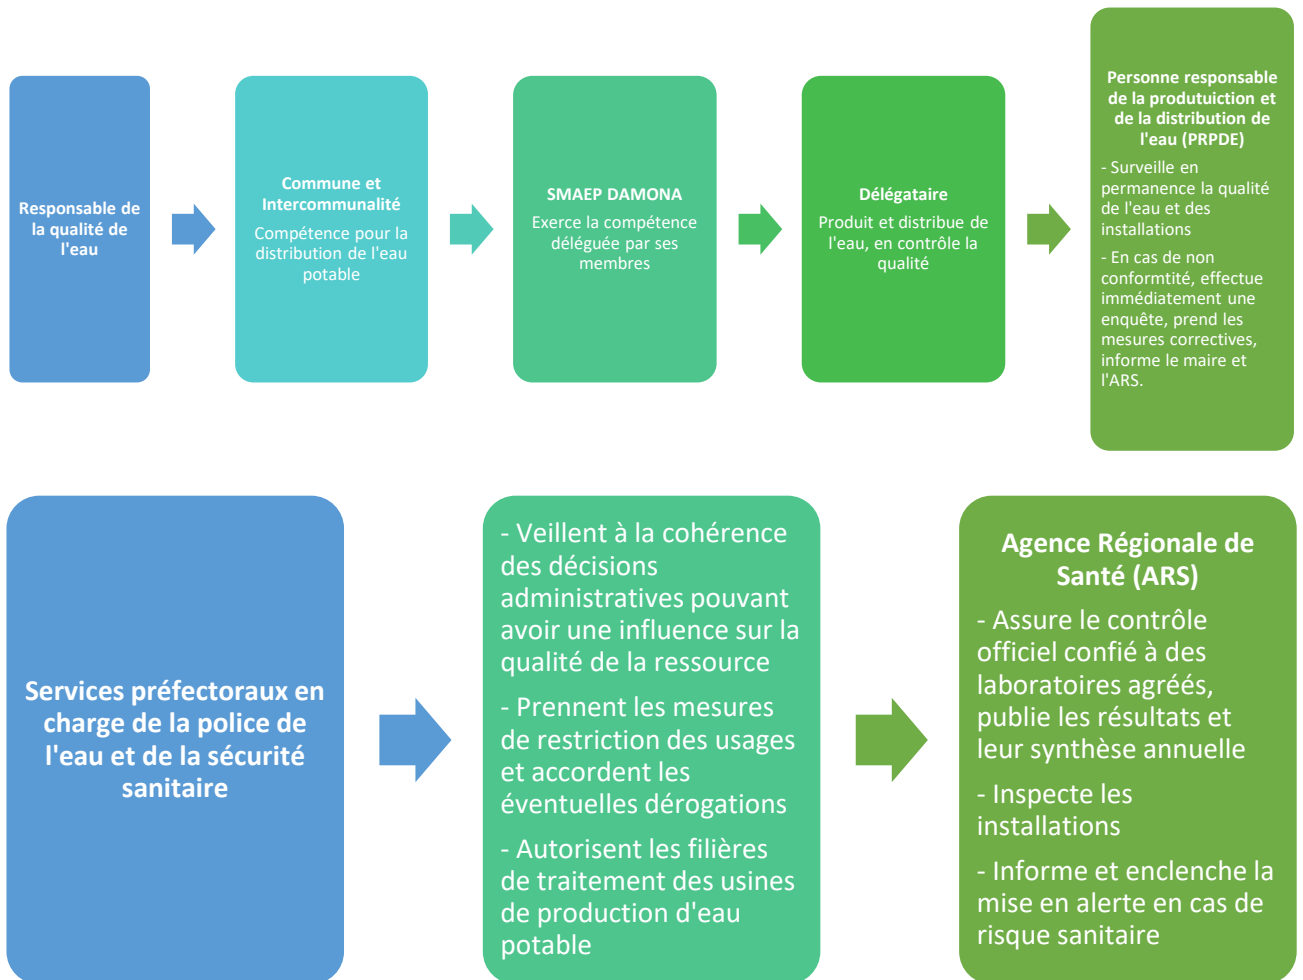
Responsable de la qualité de l'eau

Commune et Intercommunalité

Compétence pour la distribution de l'eau potable

SMAEP DAMONA

Exerce la compétence déléguée par ses membres

Délégataire

Produit et distribue de l'eau, en contrôle la qualité

Personne responsable de la produtuiction et de la distribution de l'eau (PRPDE)

- Surveille en permanence la qualité de l'eau et des installations

- En cas de non conformtité, effectue immédiatement une enquête, prend les mesures correctives, informe le maire et l'ARS.

Services préfectoraux en charge de la police de l'eau et de la sécurité sanitaire

- Veillent à la cohérence des décisions administratives pouvant avoir une influence sur la qualité de la ressource

- Prennent les mesures de restriction des usages et accordent les éventuelles dérogations

- Autorisent les filières de traitement des usines de production d'eau potable

Agence Régionale de Santé (ARS)

- Assure le contrôle officiel confié à des laboratoires agréés, publie les résultats et leur synthèse annuelle

- Inspecte les installations

- Informe et enclenche la mise en alerte en cas de risque sanitaire